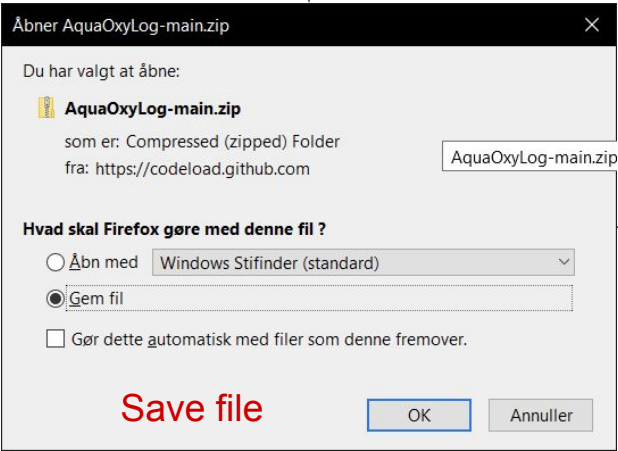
Åbner AquaOxyLog-main.zip

Du har valgt at åbne:

AquaOxyLog-main.zip

som er: Compressed (zipped) Folder

fra: https://codeload.github.com

AquaOxyLog-main.zip

Hvad skal Firefox gøre med denne fil ?

Åbn med Windows Stifinder (standard)

Gem fil

Gør dette automatisk med filer som denne fremover.

Save file

OK

Annuller